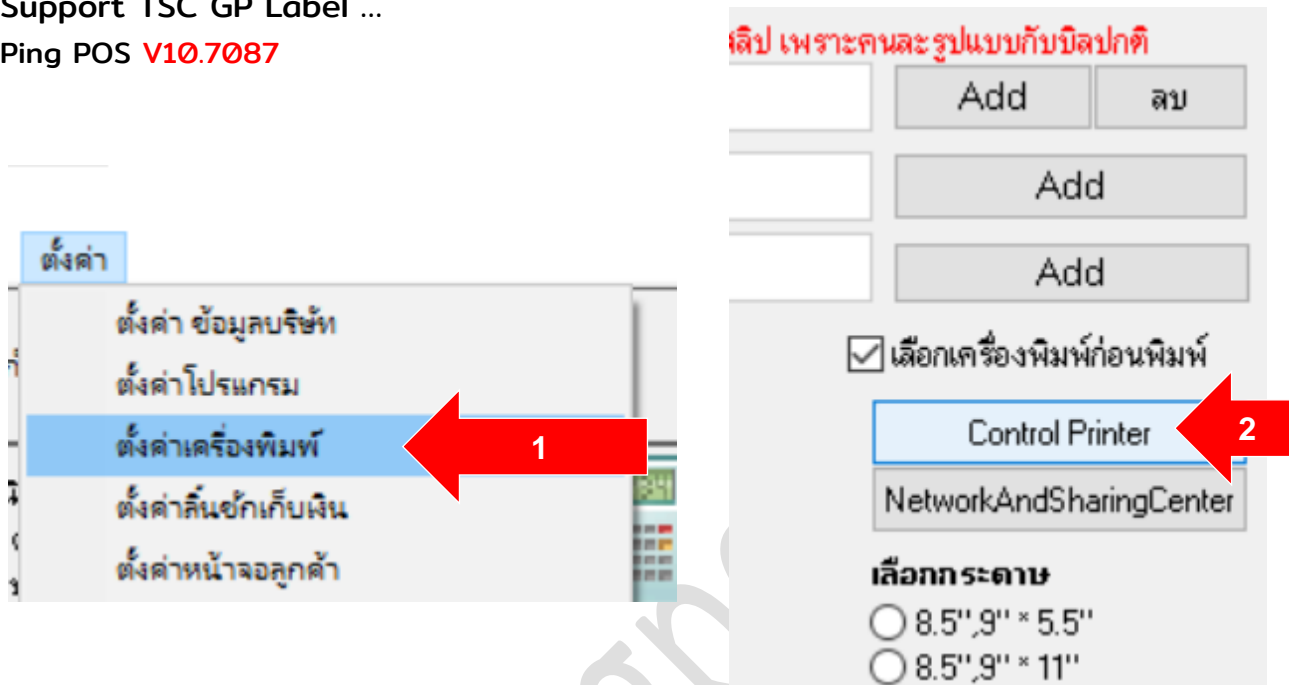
Support TSC GP Label ...
Ping POS V10.7087

ตั้งค่า
ตั้งค่า ข้อมูลบริษัท
ตั้งค่าโปรแกรม
ตั้งค่าเครื่องพิมพ์
ตั้งค่าลิ้นชักเก็บเงิน
ตั้งค่าหน้าจอลูกค้า
1

สลิป เพราะคนละรูปแบบกับบิลปกติ
Add
ลบ
Add
Add
เลือกเครื่องพิมพ์ก่อนพิมพ์
Control Printer
2
NetworkAndSharingCenter
เลือกกระดาษ
8.5'',9'' * 5.5''
8.5'',9'' * 11''